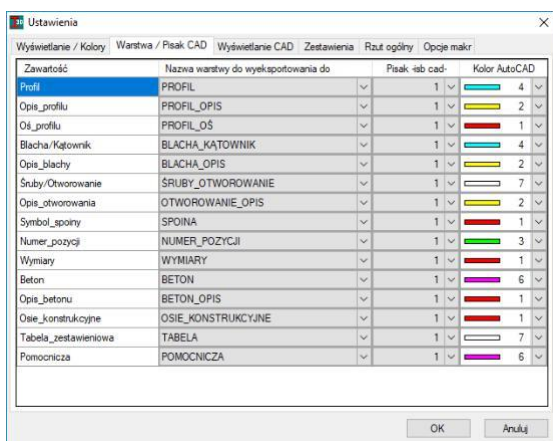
Ustawienia

Wyświetlanie / Kolory | Warstwa / Pisak CAD | Wyświetlanie CAD | Zestawienia | Rzut ogólny | Opcje makr

| Zawartość | Nazwa warstwy do wyeksportowania do | Pisak -lub cad- | Kolor AutoCAD |
|---|---|---|---|
| Profil | PROFIL | 1 | 4 |
| Opis_profilu | PROFIL_OPIS | 1 | 2 |
| Oś_profilu | PROFIL_OŚ | 1 | 1 |
| Blacha/Kątownik | BLACHA_KĄTOWNIK | 1 | 4 |
| Opis_blachy | BLACHA_OPIS | 1 | 2 |
| Śruby/Otworowanie | ŚRUBY_OTWOROWANIE | 1 | 7 |
| Opis_otworowania | OTWOROWANIE_OPIS | 1 | 2 |
| Symbol_spoiny | SPOINA | 1 | 1 |
| Numer_pozycji | NUMER_POZYCJI | 1 | 3 |
| Wymiary | WYMIARY | 1 | 1 |
| Beton | BETON | 1 | 6 |
| Opis_betonu | BETON_OPIS | 1 | 1 |
| Osie_konstrukcyjne | OSIE_KONSTRUKCYJNE | 1 | 1 |
| Tabela_zestawieniowa | TABELA | 1 | 7 |
| Pomocnicza | POMOCNICZA | 1 | 6 |

OK | Anuluj